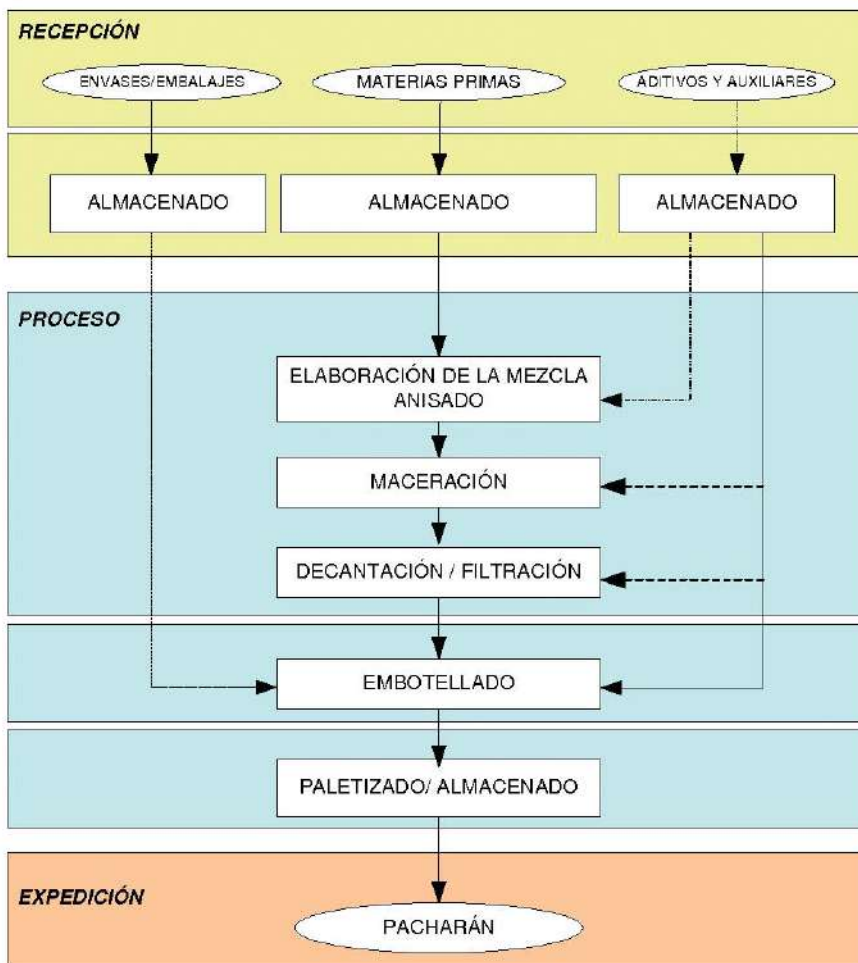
RECEPCIÓN

ENVASES/EMBALAJES

MATERIAS PRIMAS

ADITIVOS Y AUXILIARES

ALMACENADO

ALMACENADO

ALMACENADO

PROCESO

ELABORACIÓN DE LA MEZCLA ANISADO

MACERACIÓN

DECANTACIÓN / FILTRACIÓN

EMBOTELLADO

PALETIZADO/ ALMACENADO

EXPEDICIÓN

PACHARÁN